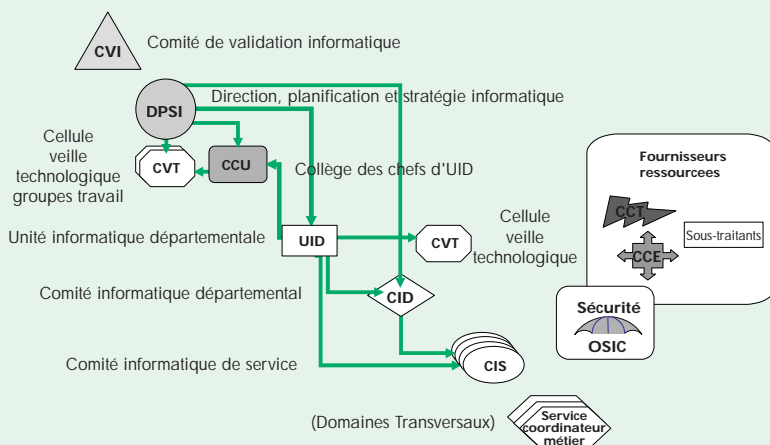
CVI
Comité de validation informatique

DPSI
Direction, planification et stratégie informatique

Cellule veille technologique groupes travail

CVT

CCU

Collège des chefs d'UID

Fournisseurs ressourcees

CCT

Sous-traitants

CCE

Cellule veille technologique

Unité informatique départementale

UID

CVT

Comité informatique départemental

CID

Sécurité

OSIC

Comité informatique de service

CIS

(Domaines Transversaux)

Service coordinateur métier